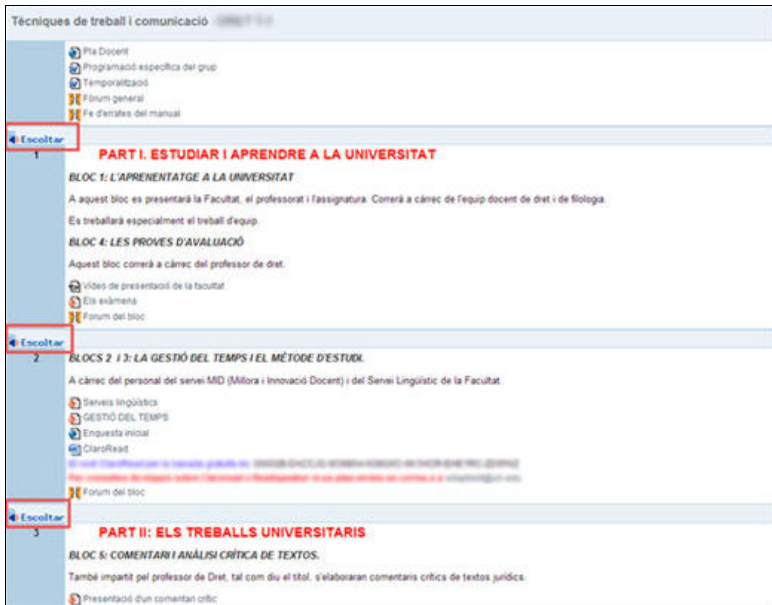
Tècniques de treball i comunicació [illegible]

Pla Docent
Programació específica del grup
Temporalització
Fòrum general
Fe d'errates del manual

Escoltar
1
PART I. ESTUDIAR I APRENDRE A LA UNIVERSITAT

BLOC 1: L'APRENENTATGE A LA UNIVERSITAT

A aquest bloc es presentarà la Facultat, el professorat i l'assignatura. Correrà a càrrec de l'equip docent de dret i de filologia.

Es treballarà especialment el treball d'equip.

BLOC 4: LES PROVES D'AVALUACIÓ

Aquest bloc correrà a càrrec del professor de dret.

Vídeo de presentació de la facultat
Els exàmens
Forum del bloc

Escoltar
2
BLOCS 2 i 3: LA GESTIÓ DEL TEMPS I EL MÈTODE D'ESTUDI.

A càrrec del personal del servei MID (Millora i Innovació Docent) i del Servei Lingüístic de la Facultat.

Serveis lingüístics
GESTIÓ DEL TEMPS
Enquesta inicial
ClaroRead
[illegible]
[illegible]
Forum del bloc

Escoltar
3
PART II: ELS TREBALLS UNIVERSITARIS

BLOC 5: COMENTARI I ANÀLISI CRÍTICA DE TEXTOS.

També impartit pel professor de Dret, tal com diu el títol, s'elaboraran comentaris crítics de textos jurídics.

Presentació d'un comentari crític